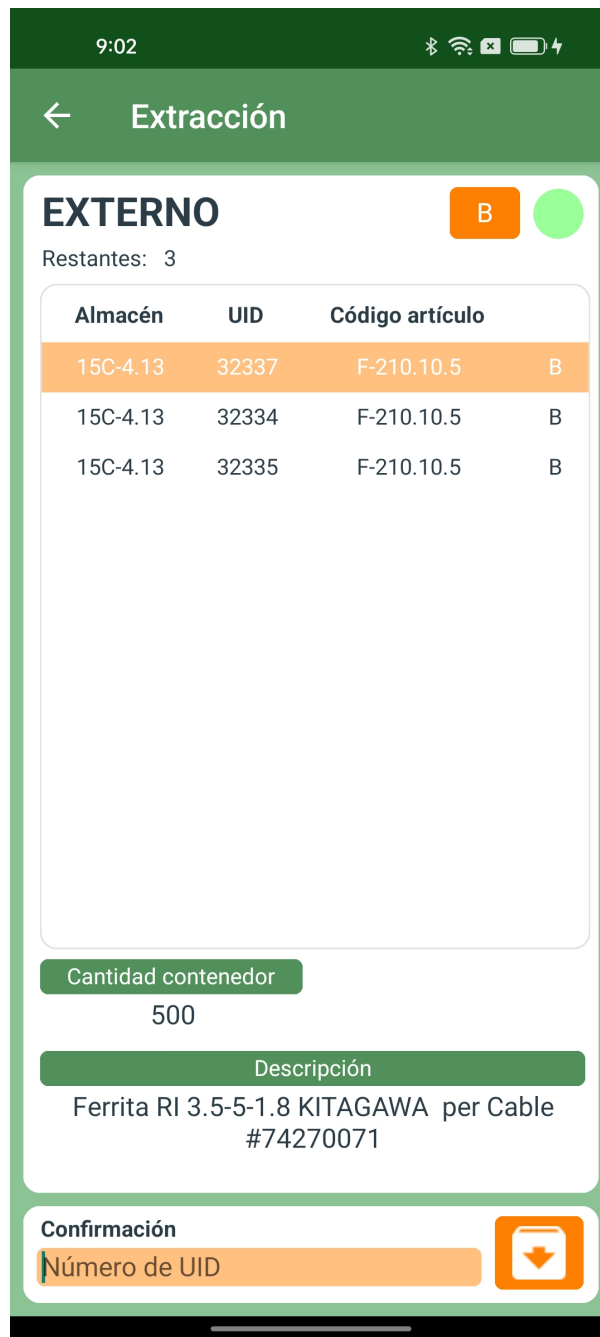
9:02

Extracción

EXTERNO

B

Restantes: 3

| Almacén | UID | Código artículo | |
|---|---|---|---|
| 15C-4.13 | 32337 | F-210.10.5 | B |
| 15C-4.13 | 32334 | F-210.10.5 | B |
| 15C-4.13 | 32335 | F-210.10.5 | B |

Cantidad contenedor

500

Descripción

Ferrita RI 3.5-5-1.8 KITAGAWA per Cable #74270071

Confirmación

Número de UID